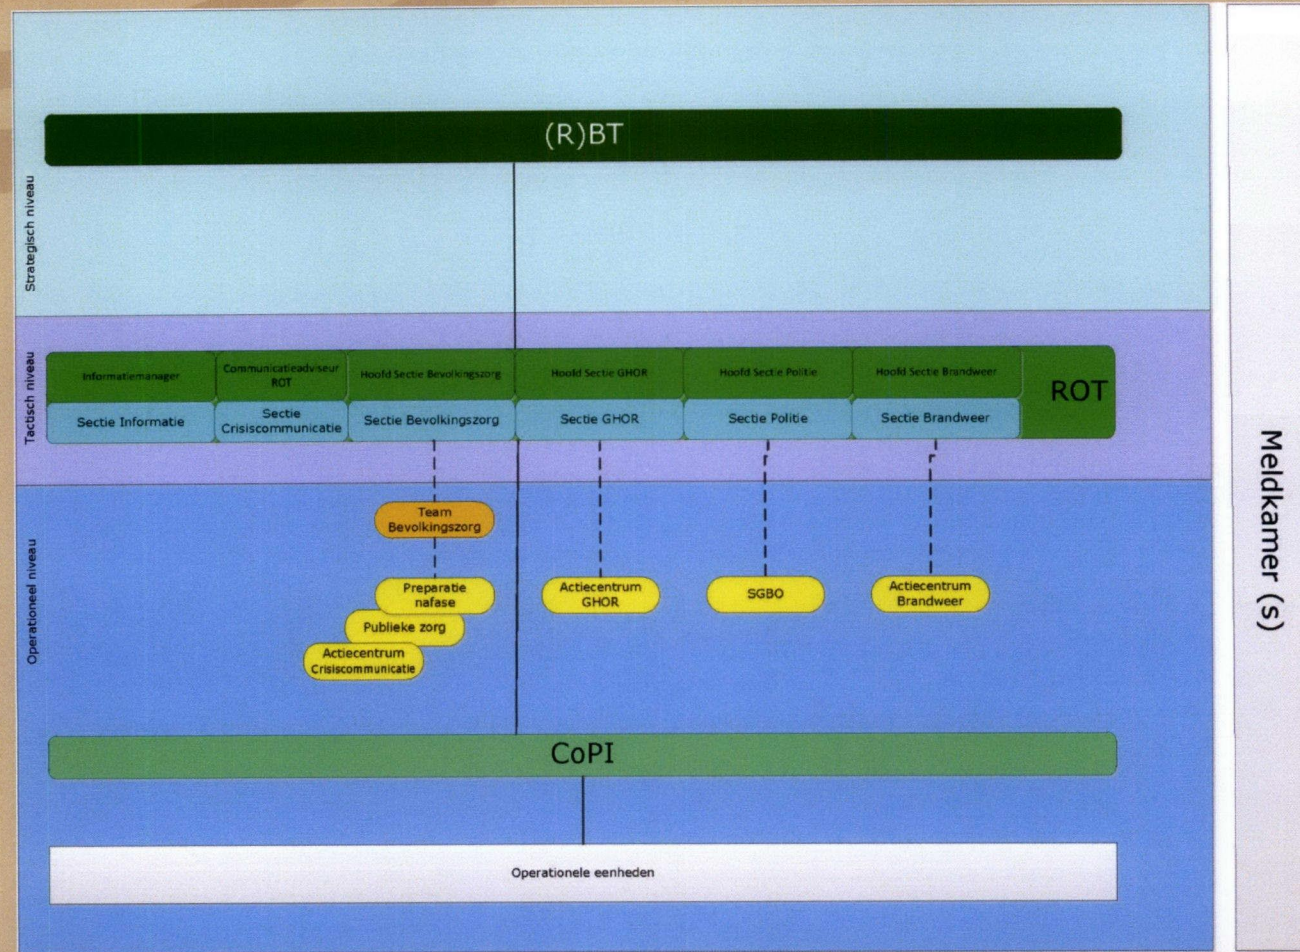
(R)BT

Strategisch niveau

Tactisch niveau

| Informatiemanager | Communicatieadviseur ROT | Hoofd Sectie Bevolkingszorg | Hoofd Sectie GHOR | Hoofd Sectie Politie | Hoofd Sectie Brandweer |
|---|---|---|---|---|---|
| Sectie Informatie | Sectie Crisiscommunicatie | Sectie Bevolkingszorg | Sectie GHOR | Sectie Politie | Sectie Brandweer |

ROT

Operationeel niveau

Team Bevolkingszorg

Preparatie nafase

Publieke zorg

Actiecentrum Crisiscommunicatie

Actiecentrum GHOR

SGBO

Actiecentrum Brandweer

CoPI

Operationele eenheden

Meldkamer (s)